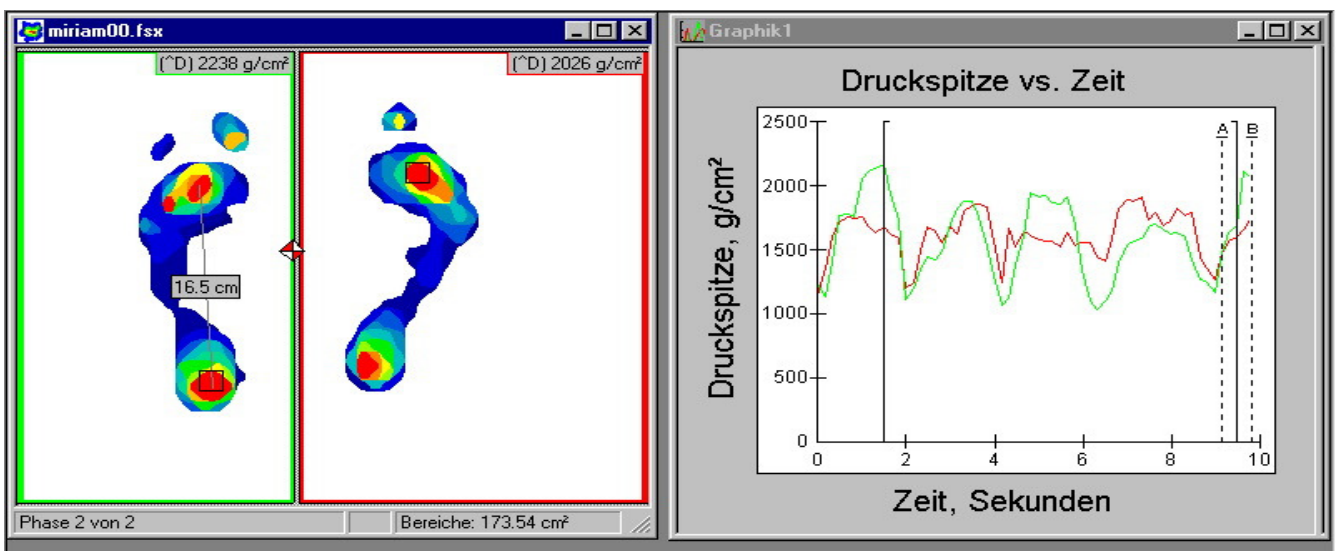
miriam00.fsx

(^D) 2238 g/cm²

(^D) 2026 g/cm²

16.5 cm

Phase 2 von 2

Bereiche: 173.54 cm²

Graphik1

Druckspitze vs. Zeit

Druckspitze, g/cm²

2500
2000
1500
1000
500
0

A
B

0
2
4
6
8
10

Zeit, Sekunden